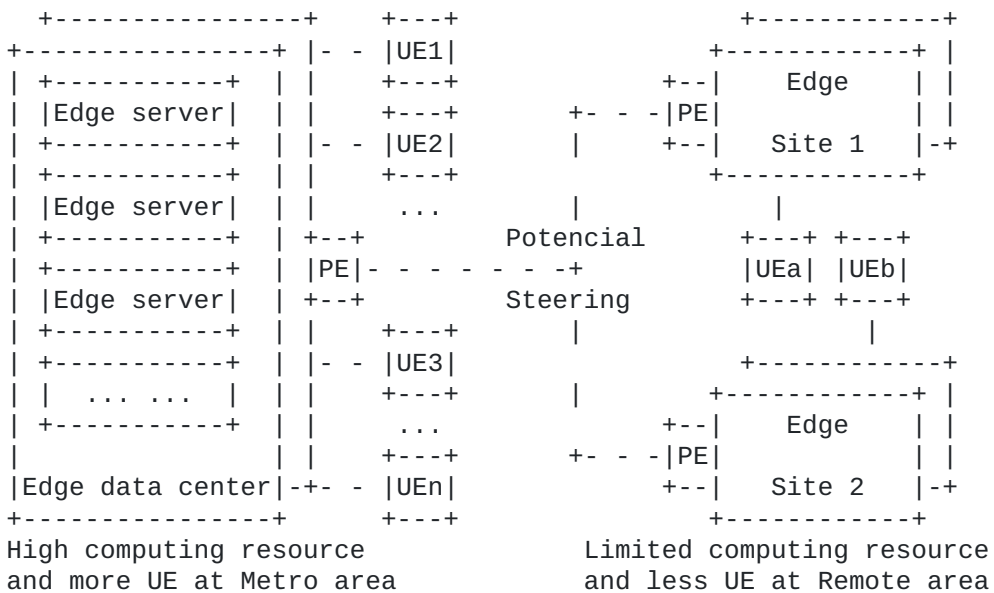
Edge server

Edge server

Edge server

... ...

Edge data center

UE1

UE2

...

PE

UE3

...

UEn

Potencial

Steering

PE

Edge

Site 1

UEa

UEb

PE

Edge

Site 2

High computing resource and more UE at Metro area

Limited computing resource and less UE at Remote area